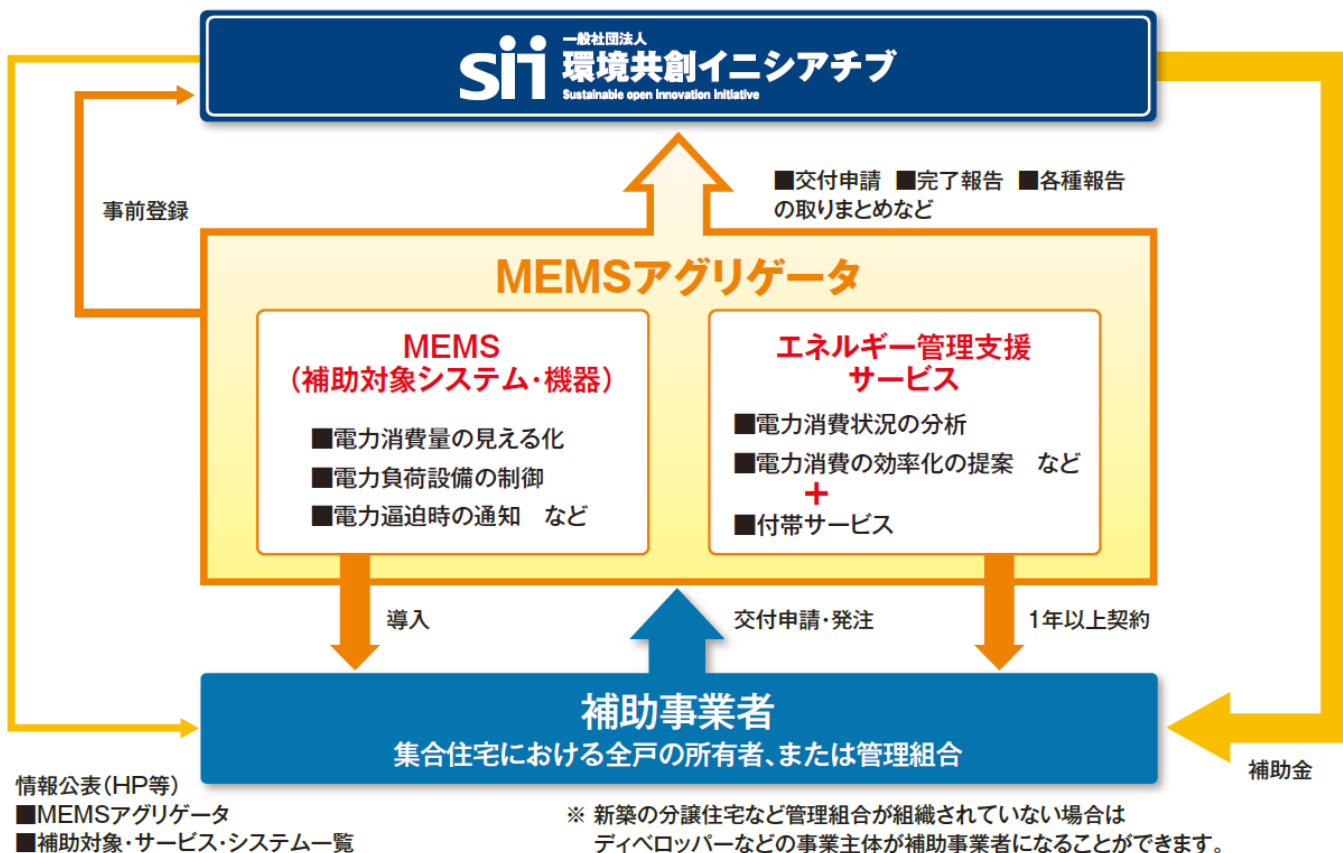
sii 一般社団法人 環境共創イニシアチブ
Sustainable open Innovation Initiative

■交付申請 ■完了報告 ■各種報告の取りまとめなど

事前登録

MEMSアグリゲータ

MEMS
（補助対象システム・機器）

■電力消費量の見える化
■電力負荷設備の制御
■電力逼迫時の通知　など

エネルギー管理支援サービス

■電力消費状況の分析
■電力消費の効率化の提案　など
＋
■付帯サービス

導入

交付申請・発注

1年以上契約

補助事業者
集合住宅における全戸の所有者、または管理組合

補助金

情報公表（HP等）
■MEMSアグリゲータ
■補助対象・サービス・システム一覧

※ 新築の分譲住宅など管理組合が組織されていない場合はディベロッパーなどの事業主体が補助事業者になることができます。